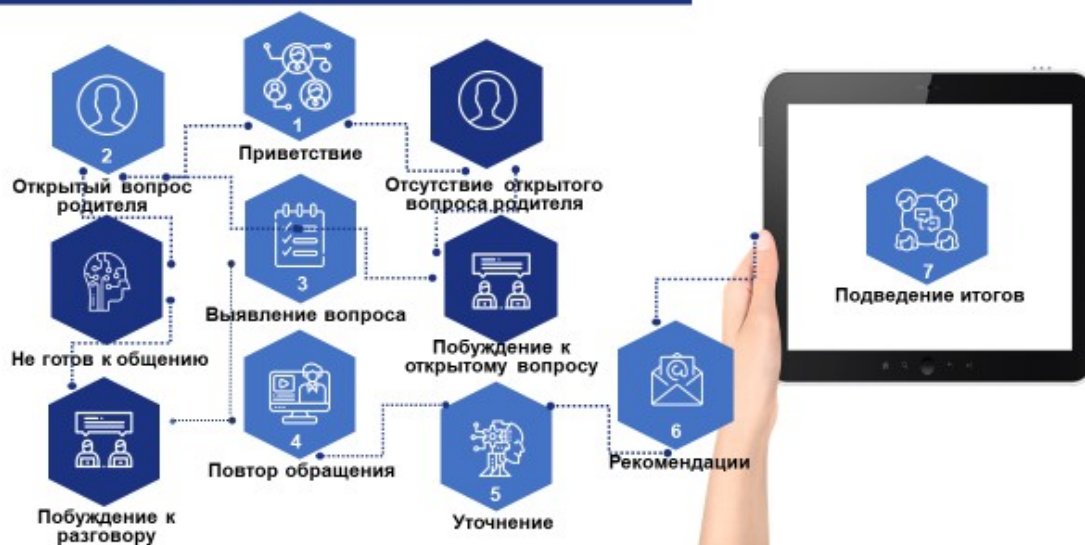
1
Приветствие

2
Открытый вопрос родителя

Отсутствие открытого вопроса родителя

3
Выявление вопроса

Не готов к общению

Побуждение к открытому вопросу

4
Повтор обращения

Побуждение к разговору

5
Уточнение

6
Рекомендации

7
Подведение итогов